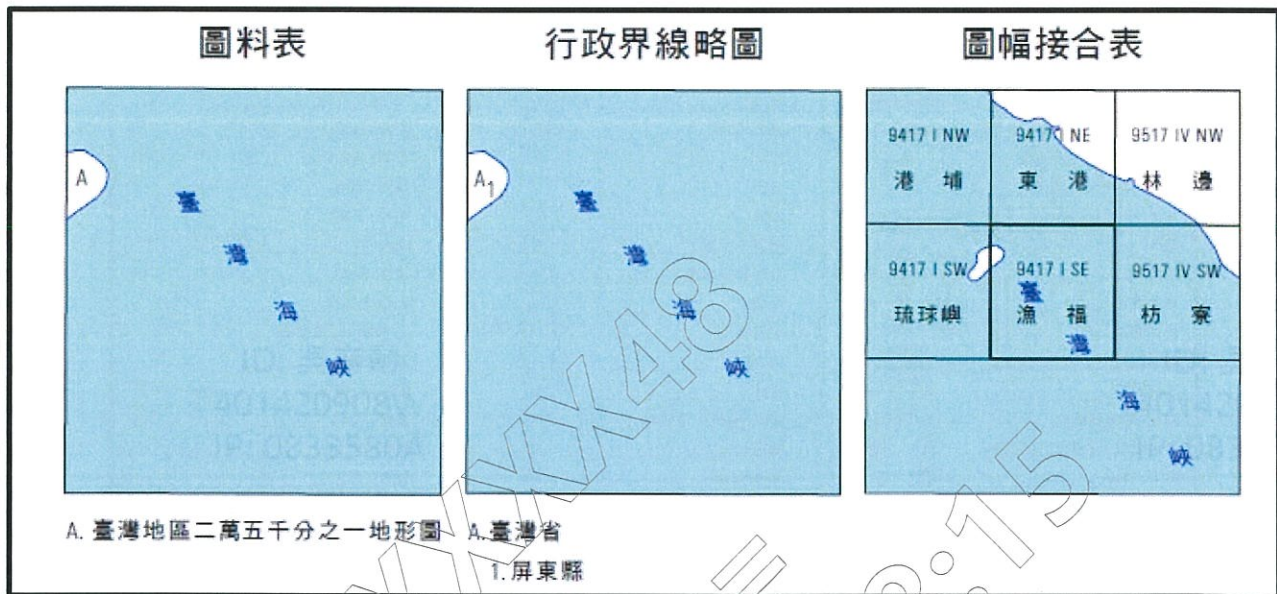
圖料表

A

臺

灣

海

峽

A. 臺灣地區二萬五千分之一地形圖

行政界線略圖

$A_1$

臺

灣

海

峽

A. 臺灣省

1. 屏東縣

圖幅接合表

| 9417 I NW 港埔 | 9417 I NE 東港 | 9517 IV NW 林邊 |
|---|---|---|
| 9417 I SW 琉球嶼 | 9417 I SE 漁福 | 9517 IV SW 枋寮 |

臺

灣

海

峽

XX48

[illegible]:15